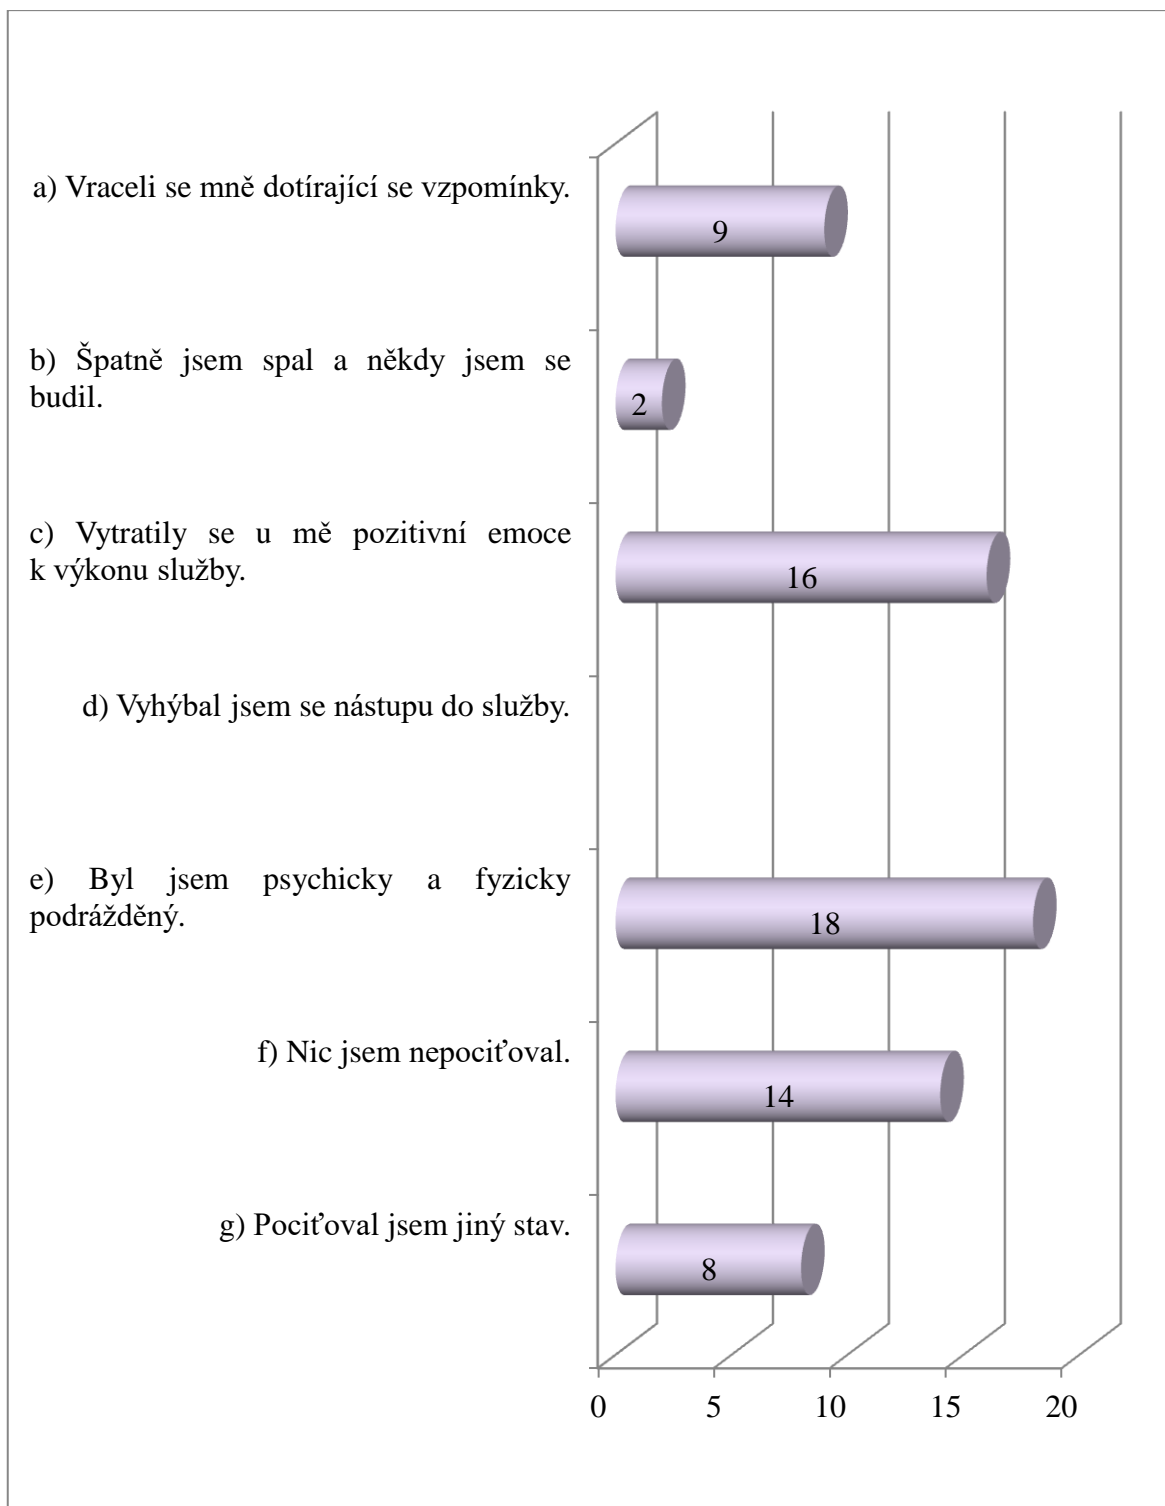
a) Vraceli se mně dotírající se vzpomínky.

9

b) Špatně jsem spal a někdy jsem se budil.

2

c) Vytratily se u mě pozitivní emoce k výkonu služby.

16

d) Vyhýbal jsem se nástupu do služby.

e) Byl jsem psychicky a fyzicky podrážděný.

18

f) Nic jsem nepociťoval.

14

g) Pociťoval jsem jiný stav.

8

0
5
10
15
20